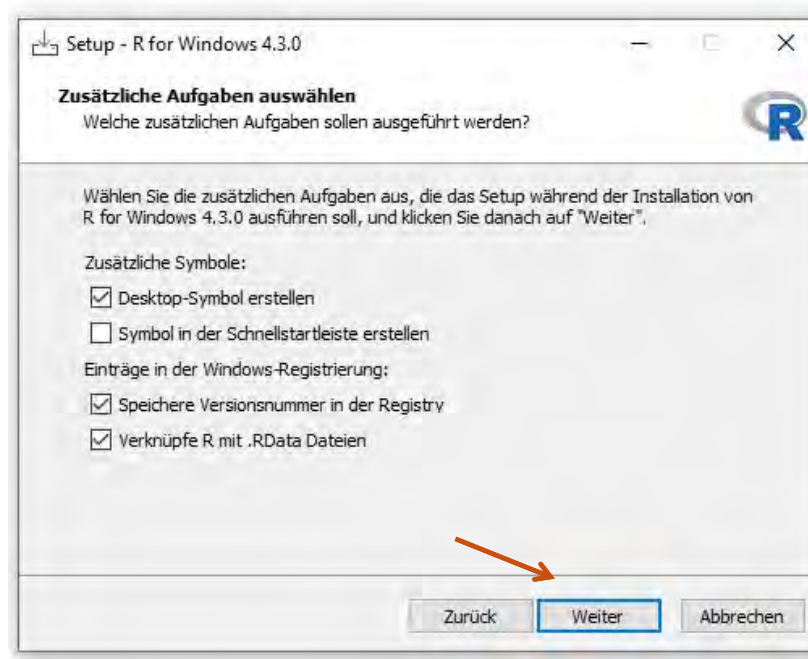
Setup - R for Windows 4.3.0

Zusätzliche Aufgaben auswählen
Welche zusätzlichen Aufgaben sollen ausgeführt werden?

Wählen Sie die zusätzlichen Aufgaben aus, die das Setup während der Installation von R for Windows 4.3.0 ausführen soll, und klicken Sie danach auf "Weiter".

Zusätzliche Symbole:

☑ Desktop-Symbol erstellen

☐ Symbol in der Schnellstartleiste erstellen

Einträge in der Windows-Registrierung:

☑ Speichere Versionsnummer in der Registry

☑ Verknüpfe R mit .RData Dateien

Zurück | Weiter | Abbrechen